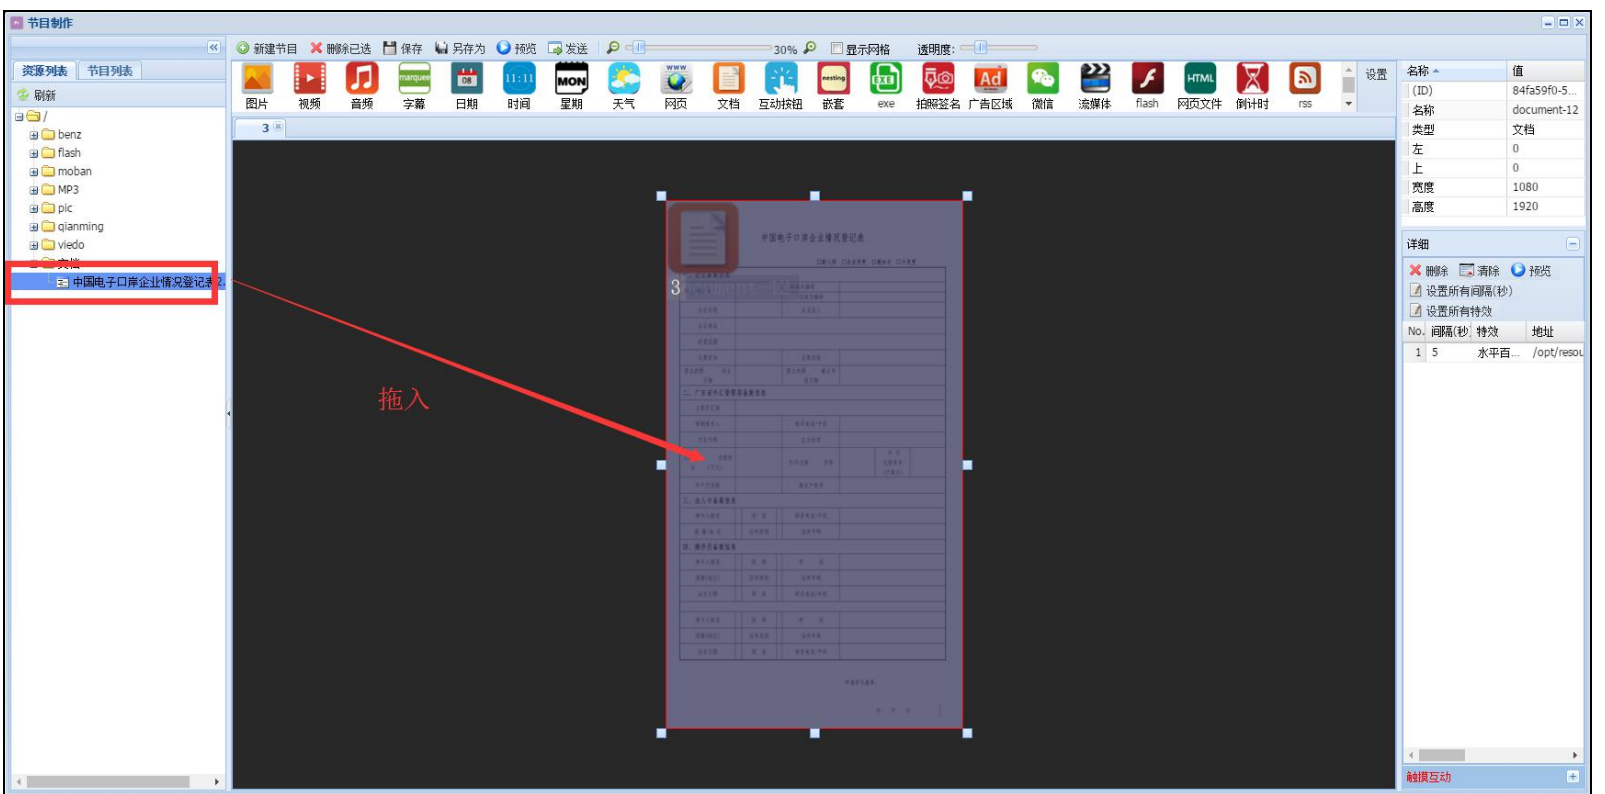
节目制作

资源列表 节目列表
刷新
/
benz
flash
moban
MP3
pic
qianming
viedo
文档
中国电子口岸企业情况登记表

新建节目 删除已选 保存 另存为 预览 发送 30% 显示网格 透明度:

图片 视频 音频 字幕 日期 时间 星期 天气 网页 文档 互动按钮 嵌套 exe 拍照签名 广告区域 微信 流媒体 flash 网页文件 倒计时 rss 设置

marquee
08
11:11
MON
www
nesting
exe
Ad
HTML

3

中国电子口岸企业情况登记表

拖入

| 名称 | 值 |
|---|---|
| (ID) | 84fa59f0-5... |
| 名称 | document-12 |
| 类型 | 文档 |
| 左 | 0 |
| 上 | 0 |
| 宽度 | 1080 |
| 高度 | 1920 |

详细
删除 清除 预览
设置所有间隔(秒)
设置所有特效

| No. | 间隔(秒) | 特效 | 地址 |
|---|---|---|---|
| 1 | 5 | 水平百... | /opt/resou |

触摸互动